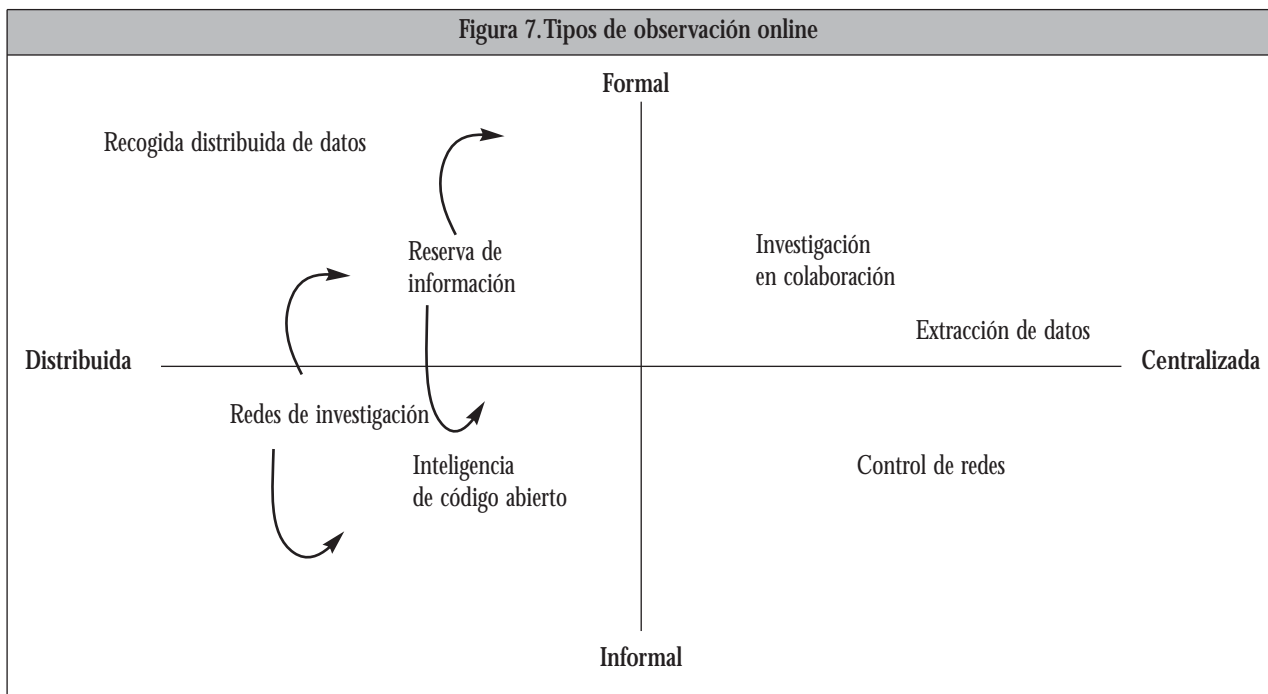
Figura 7. Tipos de observación online

Formal

Recogida distribuida de datos

Reserva de información

Investigación en colaboración

Extracción de datos

Distribuida

Centralizada

Redes de investigación

Inteligencia de código abierto

Control de redes

Informal